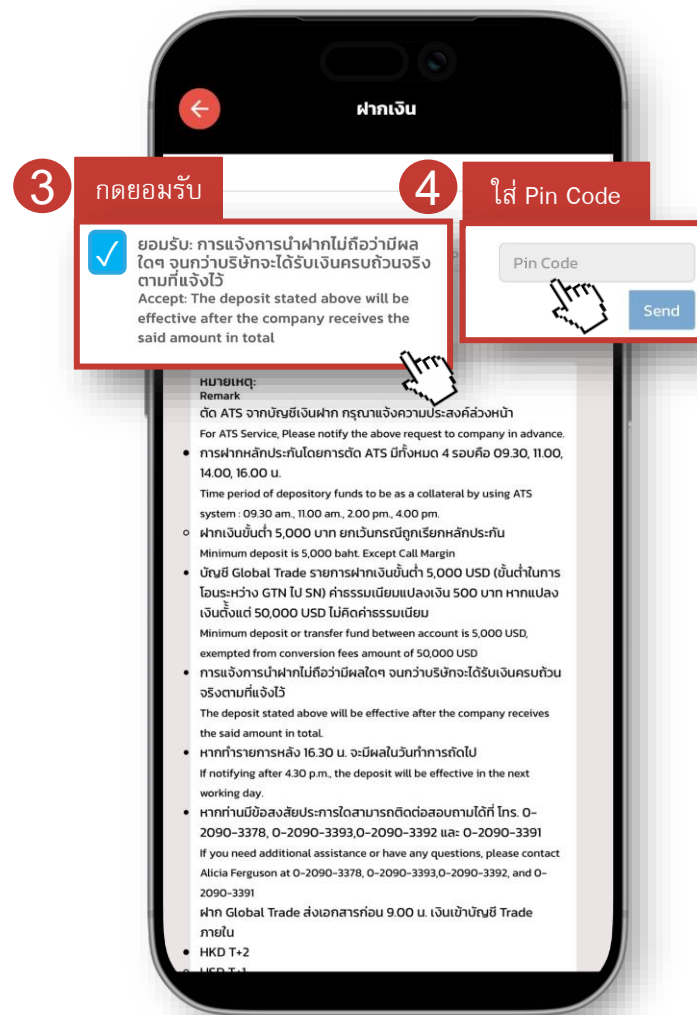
ฝากเงิน

3 กดยอมรับ

4 ใส่ Pin Code

ยอมรับ: การแจ้งการนำฝากไม่ถือว่ามีผลใดๆ จนกว่าบริษัทจะได้รับเงินครบถ้วนจริงตามที่แจ้งไว้
Accept: The deposit stated above will be effective after the company receives the said amount in total

Pin Code

Send

หมายเหตุ:
Remark
ตัด ATS จากบัญชีเงินฝาก กรุณาแจ้งความประสงค์ล่วงหน้า
For ATS Service, Please notify the above request to company in advance.

• การฝากหลักประกันโดยการตัด ATS มีทั้งหมด 4 รอบคือ 09.30, 11.00, 14.00, 16.00 น.
Time period of depository funds to be as a collateral by using ATS system : 09.30 am., 11.00 am., 2.00 pm., 4.00 pm.
◦ ฝากเงินขั้นต่ำ 5,000 บาท ยกเว้นกรณีถูกเรียกหลักประกัน
Minimum deposit is 5,000 baht. Except Call Margin
• บัญชี Global Trade รายการฝากเงินขั้นต่ำ 5,000 USD (ขั้นต่ำในการโอนระหว่าง GTN ไป SN) ค่าธรรมเนียมแปลงเงิน 500 บาท หากแปลงเงินตั้งแต่ 50,000 USD ไม่คิดค่าธรรมเนียม
Minimum deposit or transfer fund between account is 5,000 USD, exempted from conversion fees amount of 50,000 USD
• การแจ้งการนำฝากไม่ถือว่ามีผลใดๆ จนกว่าบริษัทจะได้รับเงินครบถ้วนจริงตามที่แจ้งไว้
The deposit stated above will be effective after the company receives the said amount in total.
• หากทำรายการหลัง 16.30 น. จะมีผลในวันทำการถัดไป
If notifying after 4.30 p.m., the deposit will be effective in the next working day.
• หากท่านมีข้อสงสัยประการใดสามารถติดต่อสอบถามได้ที่ โทร. 0-2090-3378, 0-2090-3393,0-2090-3392 และ 0-2090-3391
If you need additional assistance or have any questions, please contact Alicia Ferguson at 0-2090-3378, 0-2090-3393,0-2090-3392, and 0-2090-3391
ฝาก Global Trade ส่งเอกสารก่อน 9.00 น. เงินเข้าบัญชี Trade ภายใน
• HKD T+2
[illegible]